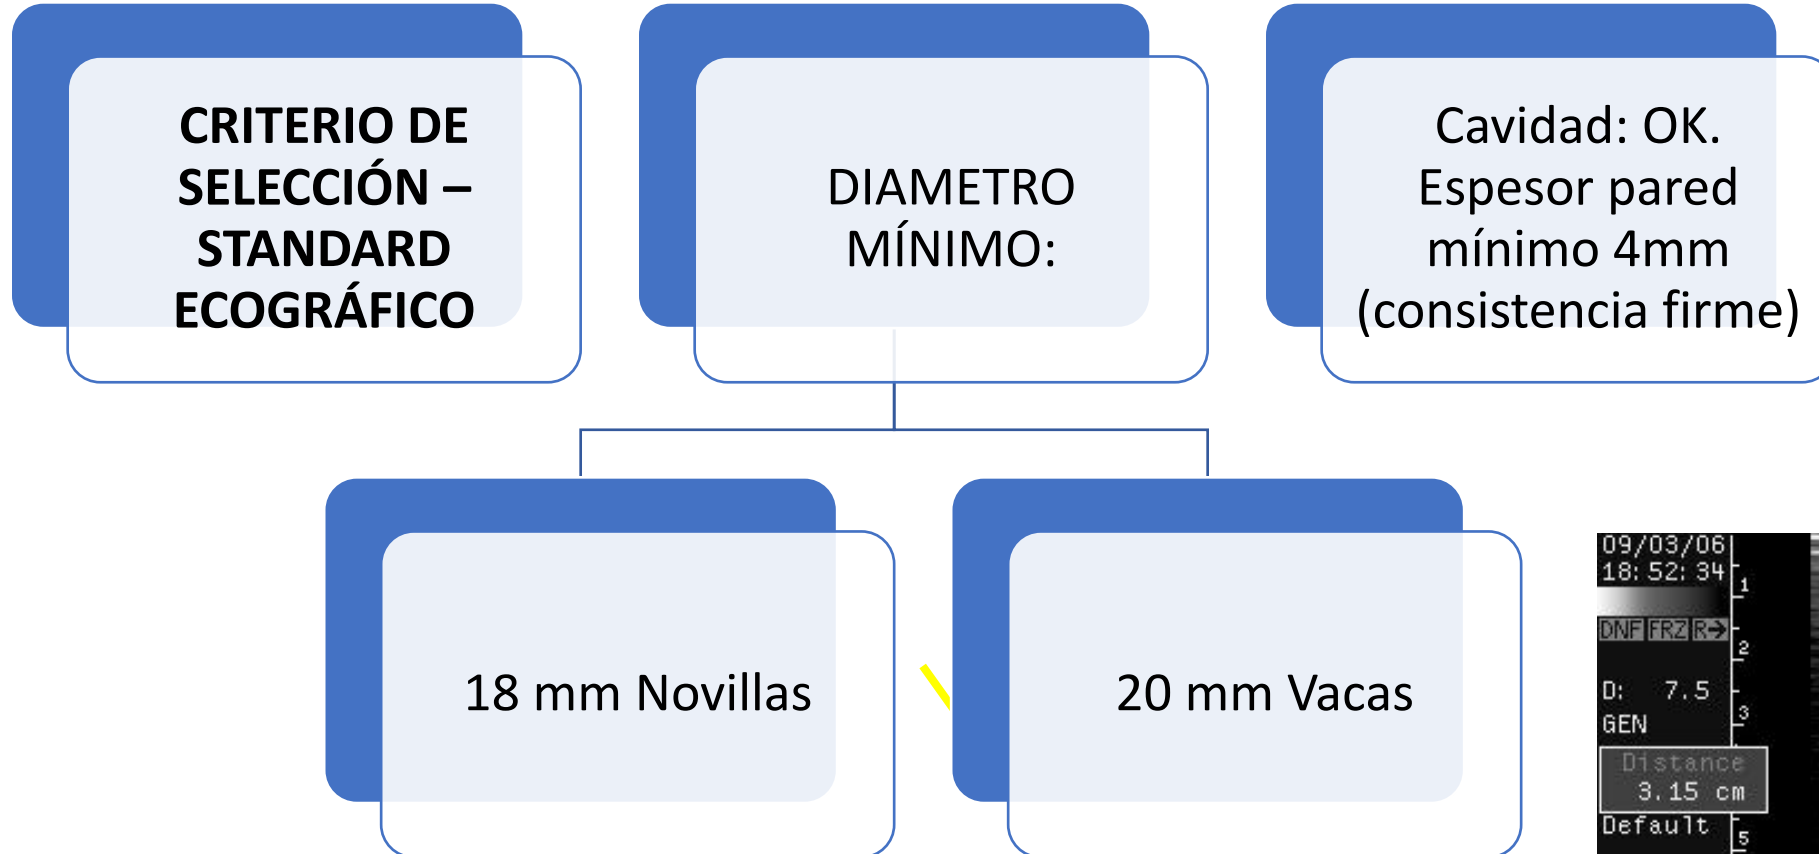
CRITERIO DE SELECCIÓN – STANDARD ECOGRÁFICO

DIAMETRO MÍNIMO:

Cavidad: OK. Espesor pared mínimo 4mm (consistencia firme)

18 mm Novillas

20 mm Vacas

09/03/06
18:52:34
1
DNF FRZ R→
2
D: 7.5
GEN
3
Distance
3.15 cm
Default
5